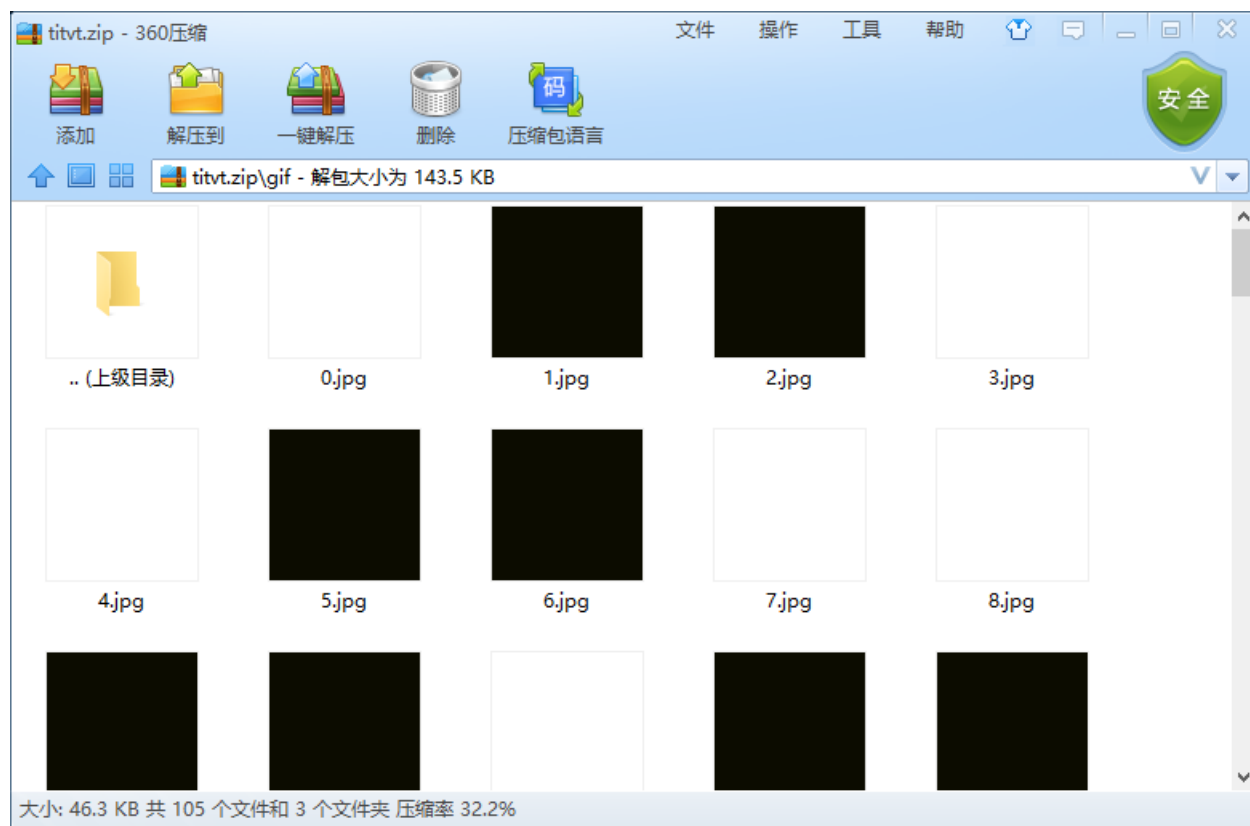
titvt.zip - 360压缩

文件 操作 工具 帮助

添加 解压到 一键解压 删除 压缩包语言

安全

titvt.zip\gif - 解包大小为 143.5 KB

.. (上级目录)
0.jpg
1.jpg
2.jpg
3.jpg
4.jpg
5.jpg
6.jpg
7.jpg
8.jpg

大小: 46.3 KB 共 105 个文件和 3 个文件夹 压缩率 32.2%